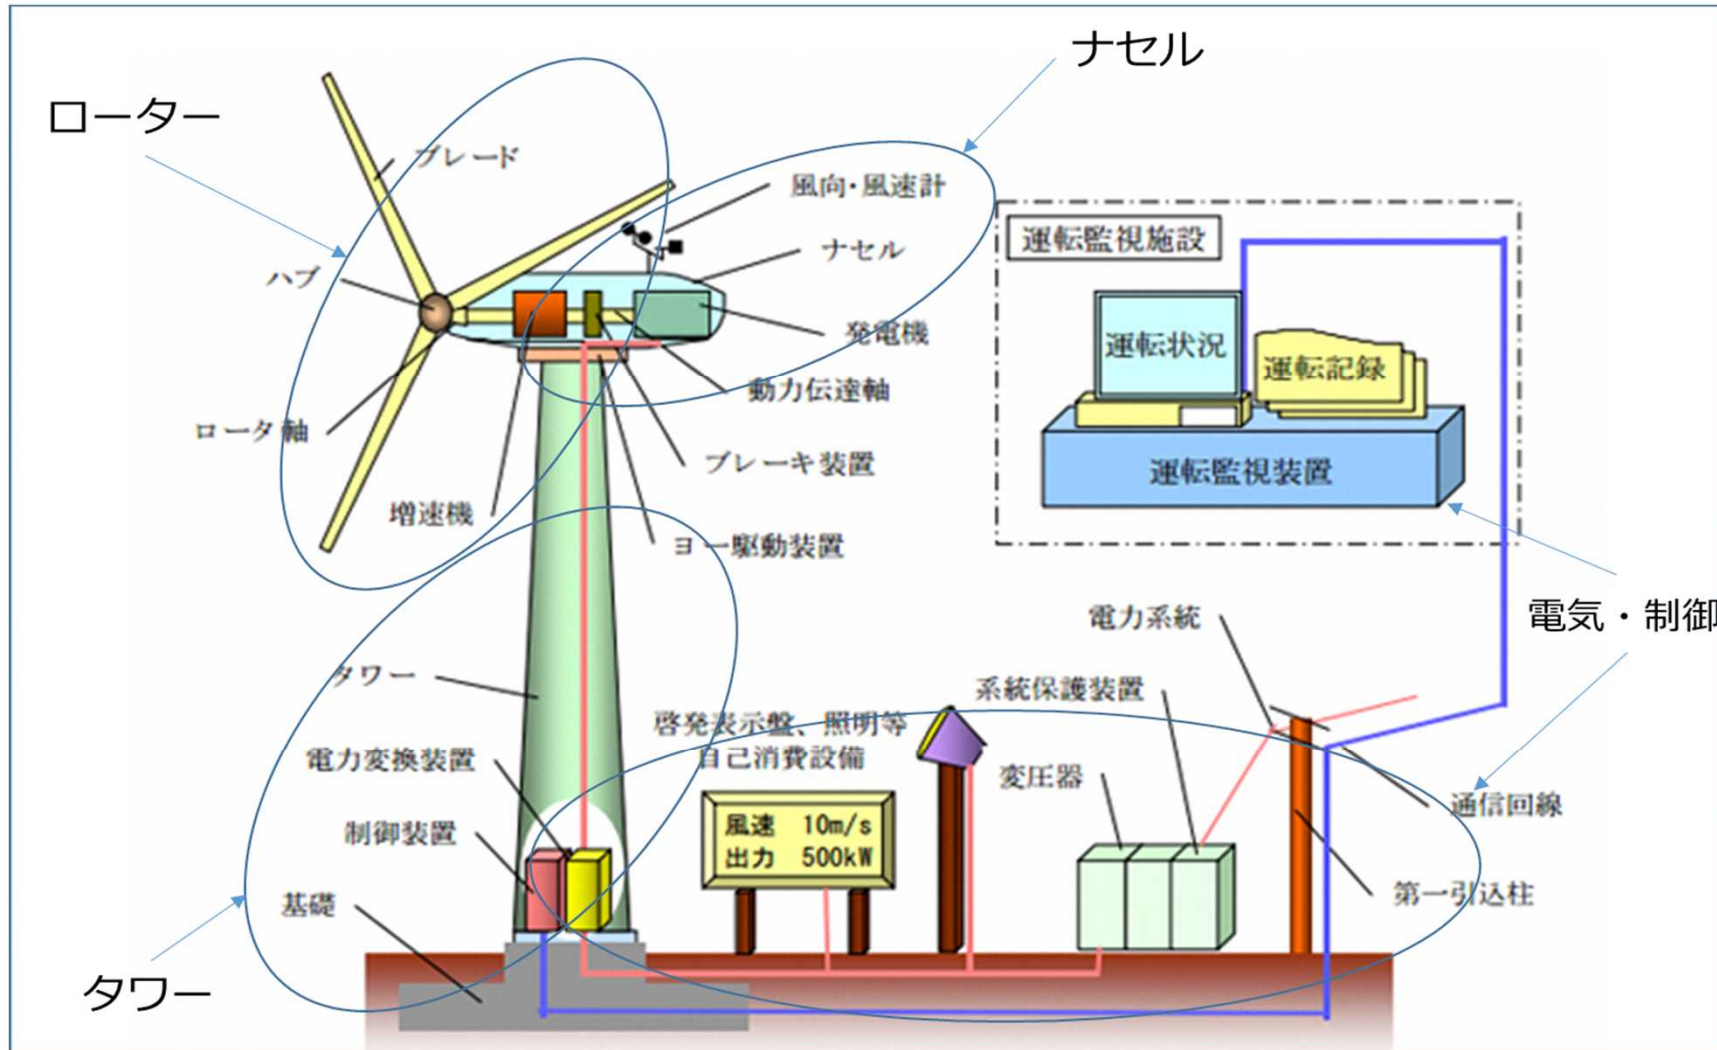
ナセル

ローター

ブレード

風向・風速計

ナセル

ハブ

発電機

動力伝達軸

ロータ軸

ブレーキ装置

増速機

ヨー駆動装置

運転監視施設

運転状況

運転記録

運転監視装置

電気・制御

電力系統

タワー

系統保護装置

啓発表示盤、照明等
自己消費設備

電力変換装置

変圧器

通信回線

制御装置

風速　10m/s
出力　500kW

第一引込柱

基礎

タワー